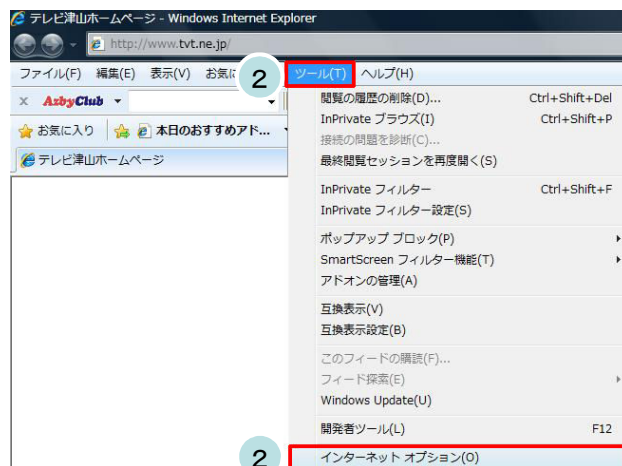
テレビ津山ホームページ - Windows Internet Explorer

http://www.tvt.ne.jp/

ファイル(F) 編集(E) 表示(V) お気に 2 ツール(T) ヘルプ(H)

x AzbyClub

お気に入り 本日のおすすめアド...

テレビ津山ホームページ

閲覧の履歴の削除(D)... Ctrl+Shift+Del
InPrivate ブラウズ(I) Ctrl+Shift+P
接続の問題を診断(C)...
最終閲覧セッションを再度開く(S)

InPrivate フィルター Ctrl+Shift+F
InPrivate フィルター設定(S)

ポップアップ ブロック(P)
SmartScreen フィルター機能(T)
アドオンの管理(A)

互換表示(V)
互換表示設定(B)

このフィードの購読(F)...
フィード探索(E)
Windows Update(U)

開発者ツール(L) F12

2 インターネット オプション(O)